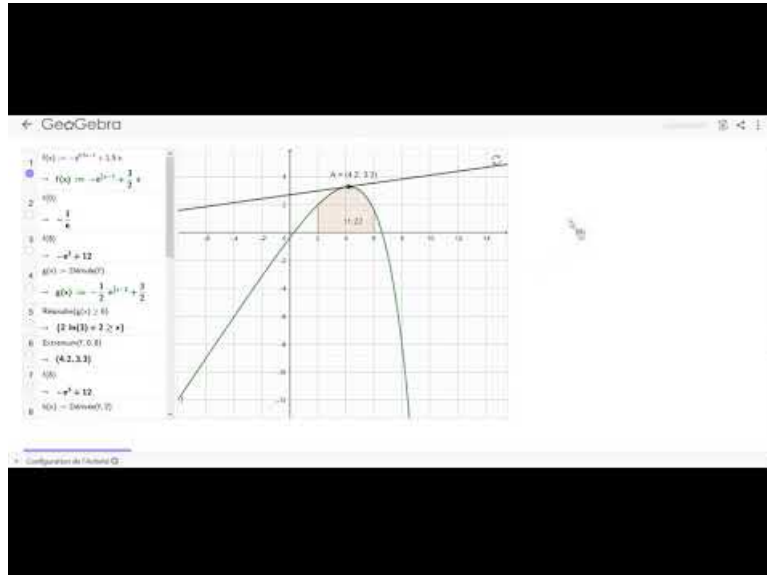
← GeoGebra

1 f(x) := $-e^{0.5x-1}$ + 1.5 x
→ f(x) := $-e^{\frac{1}{2}x-1}+\frac{3}{2}x$
2 f(0)
→ $-\frac{1}{e}$
3 f(8)
→ $-e^3+12$
4 g(x) := Dérivée(f)
→ g(x) := $-\frac{1}{2}e^{\frac{1}{2}x-1}+\frac{3}{2}$
5 Résoudre(g(x) ≥ 0)
→ {2 ln(3) + 2 ≥ x}
6 Extremum(f, 0, 8)
→ (4.2, 3.3)
7 f(8)
→ $-e^3+12$
8 h(x) := Dérivée(f, 2)

A = (4.2, 3.3)
11.22

-8 -6 -4 -2 2 4 6 8 10 12 14
2 -2 -4 -6 -8 -10 -12

Configuration de l'Activité